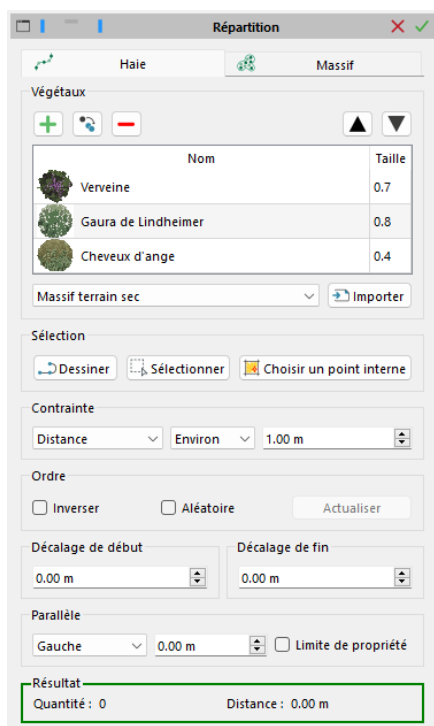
Répartition

Haie | Massif

Végétaux

| Nom | Taille |
|---|---|
| Verveine | 0.7 |
| Gaura de Lindheimer | 0.8 |
| Cheveux d'ange | 0.4 |

Massif terrain sec
Importer

Sélection

Dessiner
Sélectionner
Choisir un point interne

Contrainte

Distance
Environ
1.00 m

Ordre

Inverser
Aléatoire
Actualiser

Décalage de début
0.00 m

Décalage de fin
0.00 m

Parallèle

Gauche
0.00 m
Limite de propriété

Résultat
Quantité : 0
Distance : 0.00 m